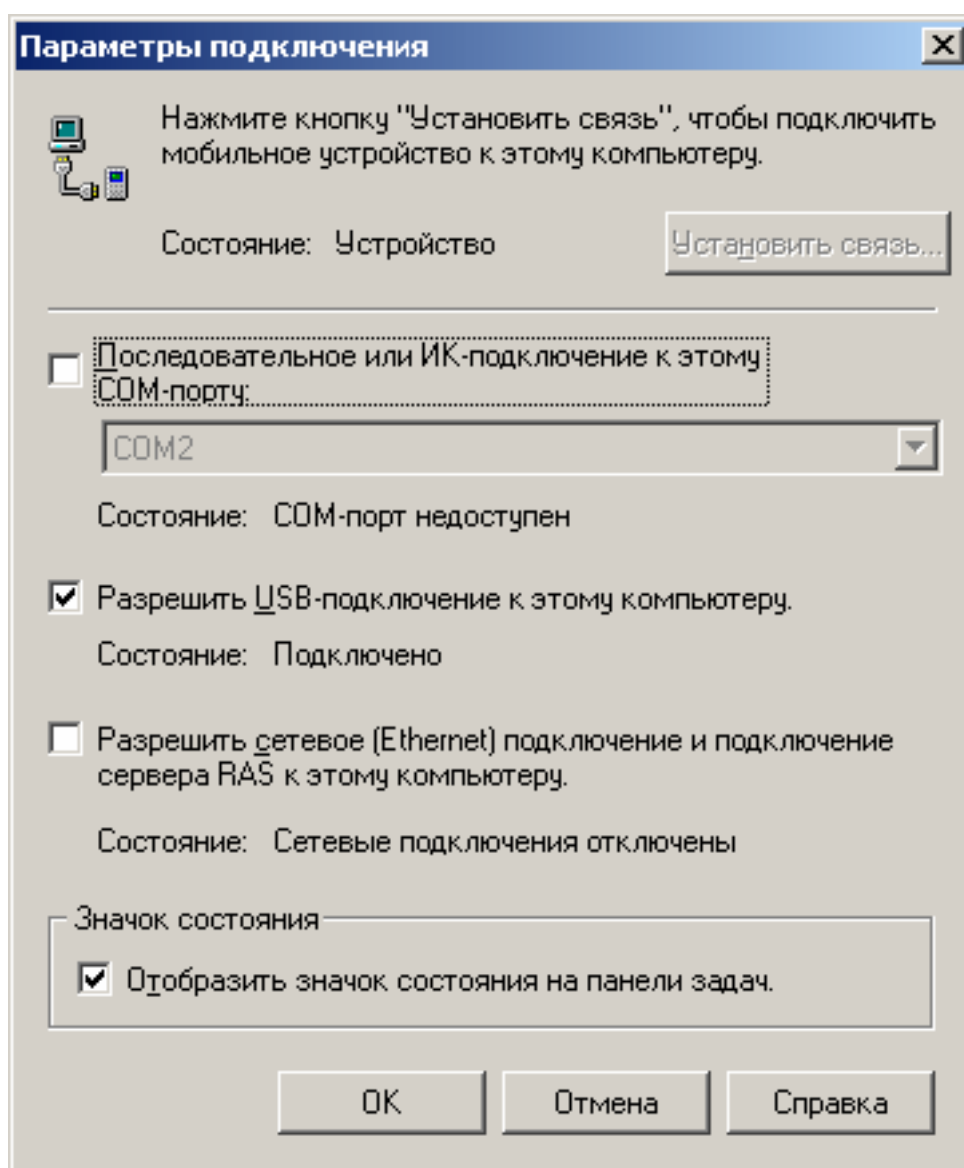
Параметры подключения

Нажмите кнопку "Установить связь", чтобы подключить мобильное устройство к этому компьютеру.

Состояние: Устройство

Установить связь...

Последовательное или ИК-подключение к этому COM-порту:

COM2

Состояние: COM-порт недоступен

Разрешить USB-подключение к этому компьютеру.

Состояние: Подключено

Разрешить сетевое (Ethernet) подключение и подключение сервера RAS к этому компьютеру.

Состояние: Сетевые подключения отключены

Значок состояния

Отобразить значок состояния на панели задач.

OK

Отмена

Справка